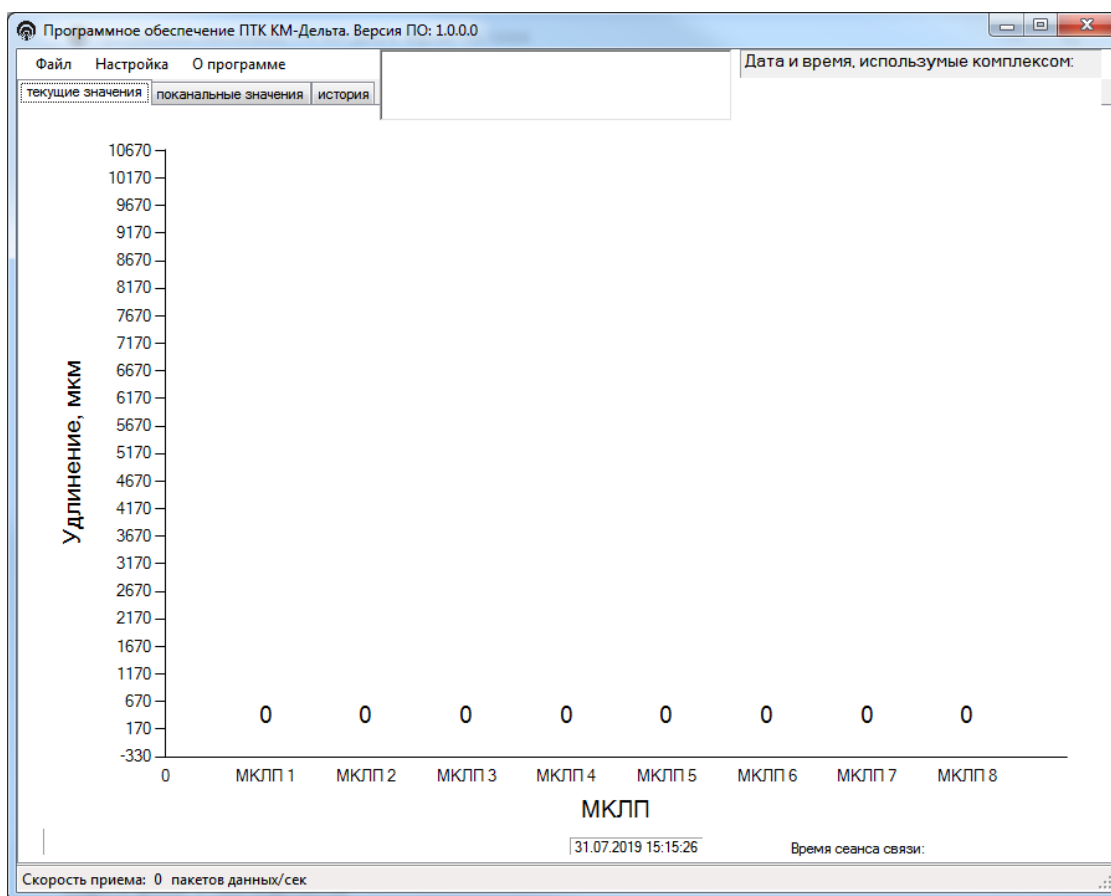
Программное обеспечение ПТК КМ-Дельта. Версия ПО: 1.0.0.0

Файл Настройка О программе

Дата и время, используемые комплексом:

текущие значения | поканальные значения | история

Удлинение, мкм

10670
10170
9670
9170
8670
8170
7670
7170
6670
6170
5670
5170
4670
4170
3670
3170
2670
2170
1670
1170
670
170
-330

0 0 0 0 0 0 0 0

0 МКЛП 1 МКЛП 2 МКЛП 3 МКЛП 4 МКЛП 5 МКЛП 6 МКЛП 7 МКЛП 8

МКЛП

31.07.2019 15:15:26

Время сеанса связи:

Скорость приема: 0 пакетов данных/сек